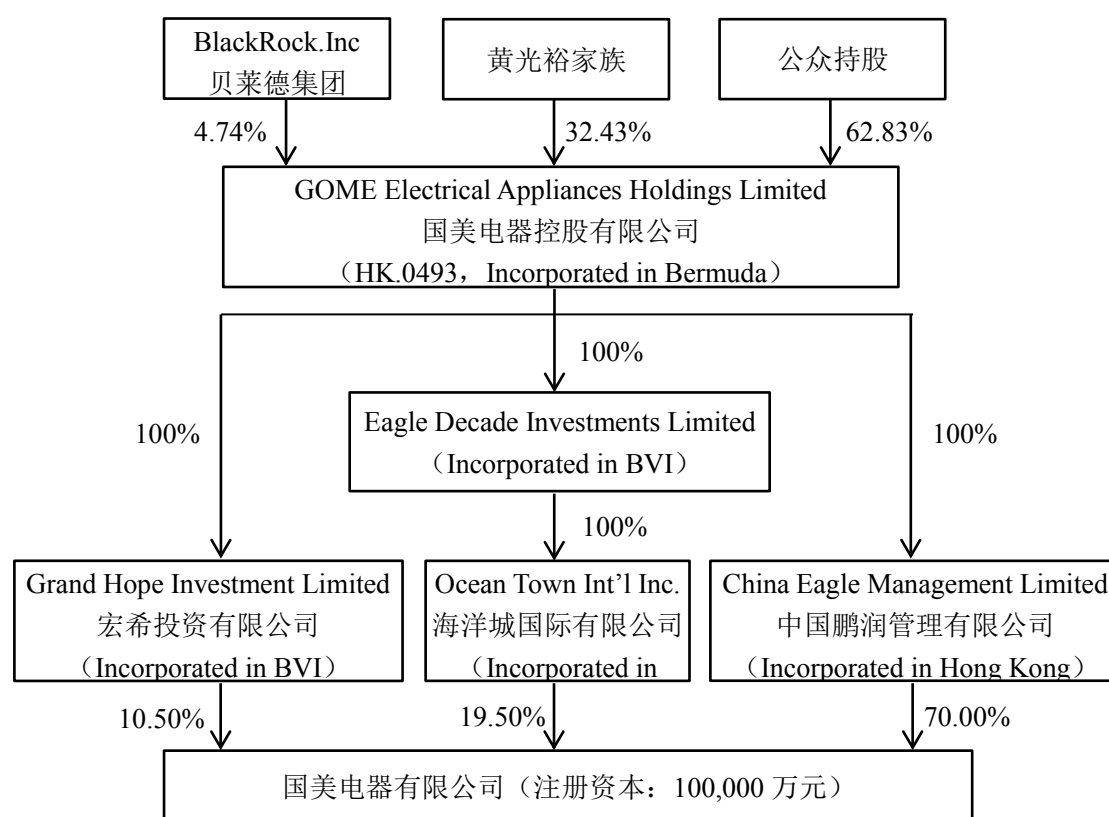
BlackRock.Inc
贝莱德集团

黄光裕家族

公众持股

4.74%

32.43%

62.83%

GOME Electrical Appliances Holdings Limited
国美电器控股有限公司
（HK.0493， Incorporated in Bermuda）

100%

100%

100%

Eagle Decade Investments Limited
（Incorporated in BVI）

100%

Grand Hope Investment Limited
宏希投资有限公司
（Incorporated in BVI）

Ocean Town Int'l Inc.
海洋城国际有限公司
（Incorporated in

China Eagle Management Limited
中国鹏润管理有限公司
（Incorporated in Hong Kong）

10.50%

19.50%

70.00%

国美电器有限公司（注册资本：100,000 万元）